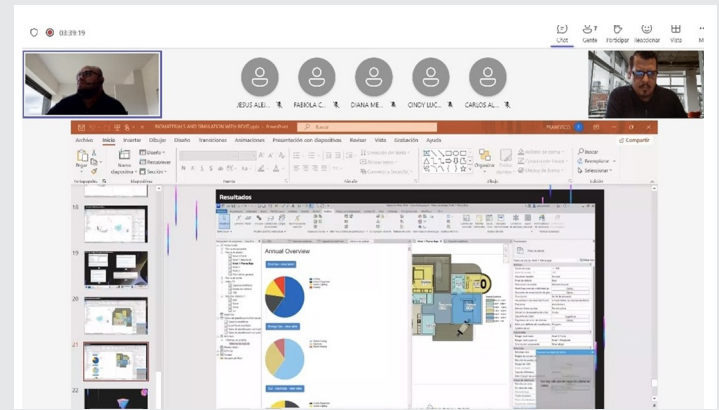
03:39:19

Chat Gente Participar Reaccionar Vista M

JESUS ALEJ... FABIOLA C... DIANA ME... CINDY LUC... CARLOS AL...

BIOMATERIALS AND SIMULATION WITH REVIT.pptx - PowerPoint Buscar FRANCISCO

Archivo Inicio Insertar Dibujar Diseño Transiciones Animaciones Presentación con diapositivas Revisar Vista Grabación Ayuda Compartir

Pegar Nueva diapositiva Diseño Restablecer Sección Portapapeles Diapositivas Fuente Párrafo Dibujo Organizar Estilos rápidos Buscar Reemplazar Seleccionar Edición

18
19
20
21
22

Resultados

Annual Overview